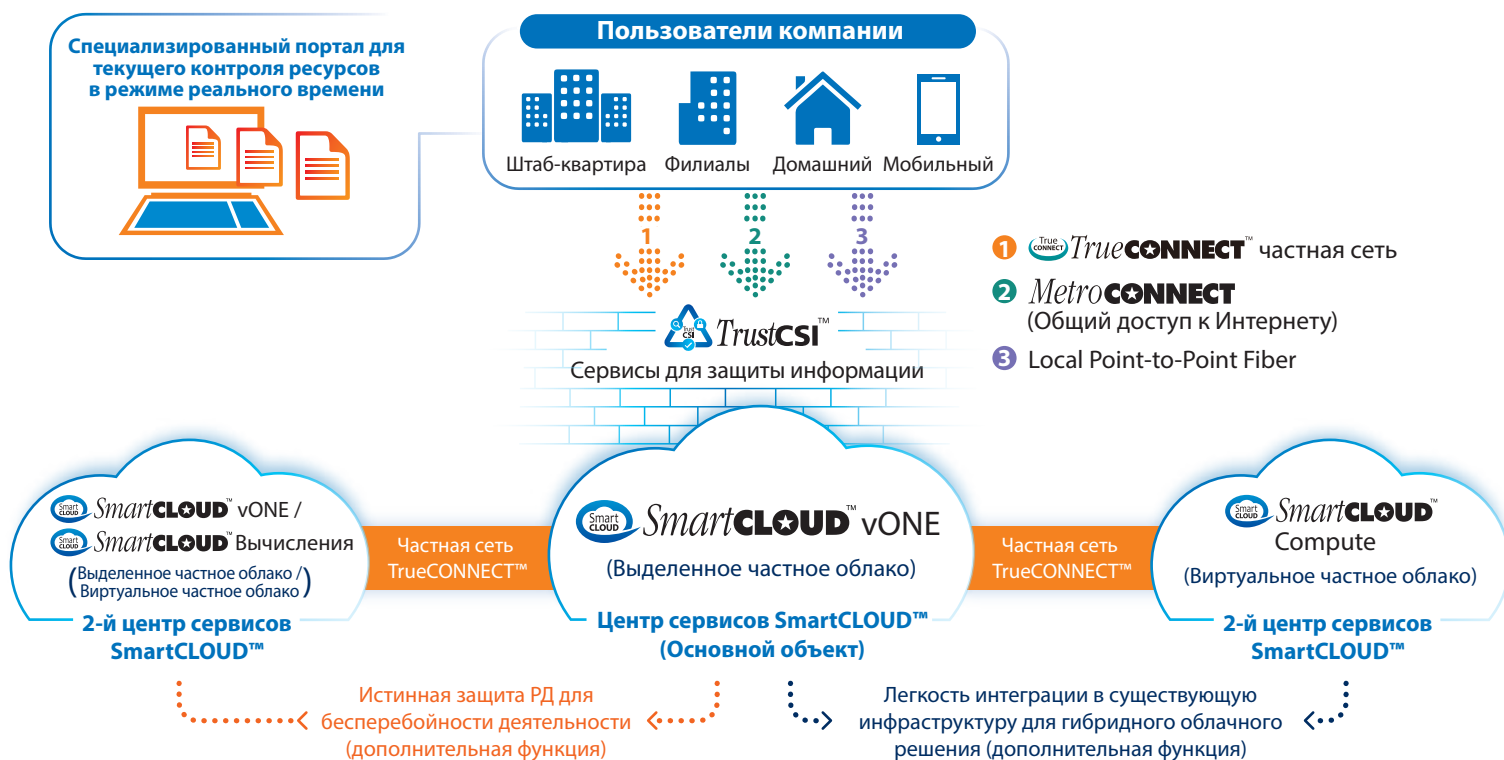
Специализированный портал для текущего контроля ресурсов в режиме реального времени

Пользователи компании

Штаб-квартира Филиалы Домашний Мобильный

1 2 3

True CONNECT TrueCONNECT™ частная сеть

MetroCONNECT (Общий доступ к Интернету)

Local Point-to-Point Fiber

TrustCSI™

Сервисы для защиты информации

SmartCLOUD™ vONE / SmartCLOUD™ Вычисления (Выделенное частное облако / Виртуальное частное облако)

2-й центр сервисов SmartCLOUD™

Частная сеть TrueCONNECT™

SmartCLOUD™ vONE

(Выделенное частное облако)

Центр сервисов SmartCLOUD™ (Основной объект)

Частная сеть TrueCONNECT™

SmartCLOUD™ Compute

(Виртуальное частное облако)

2-й центр сервисов SmartCLOUD™

Истинная защита РД для бесперебойности деятельности (дополнительная функция)

Легкость интеграции в существующую инфраструктуру для гибридного облачного решения (дополнительная функция)